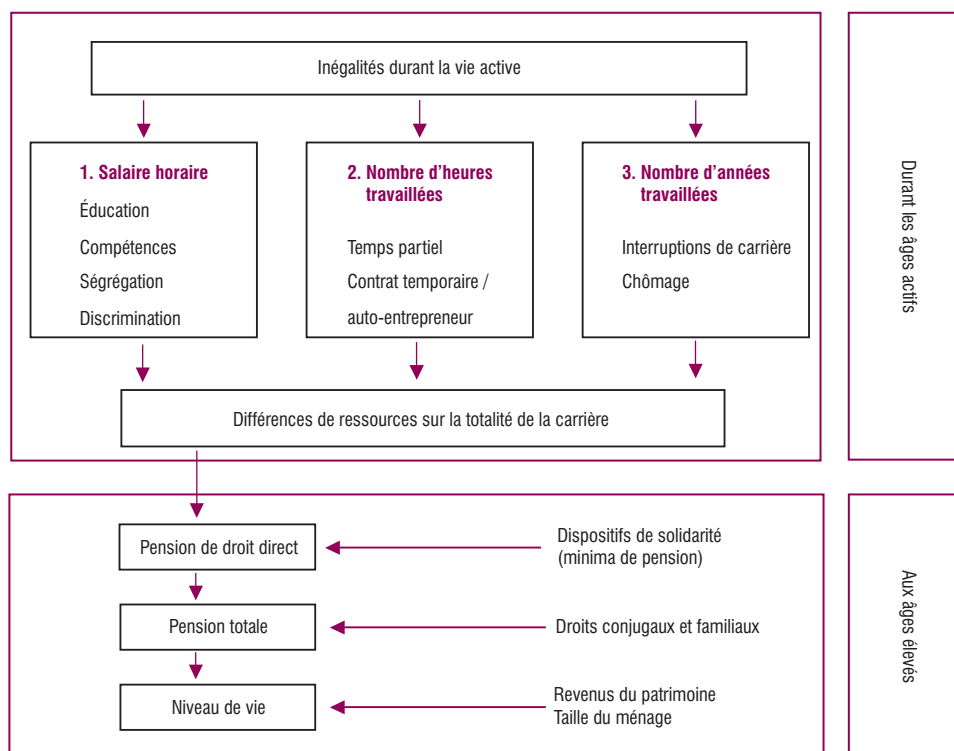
Inégalités durant la vie active

1. Salaire horaire
Éducation
Compétences
Ségrégation
Discrimination

2. Nombre d'heures travaillées
Temps partiel
Contrat temporaire / auto-entrepreneur

3. Nombre d'années travaillées
Interruptions de carrière
Chômage

Différences de ressources sur la totalité de la carrière

Durant les âges actifs

Pension de droit direct

Dispositifs de solidarité (minima de pension)

Pension totale

Droits conjugaux et familiaux

Niveau de vie

Revenus du patrimoine
Taille du ménage

Aux âges élevés